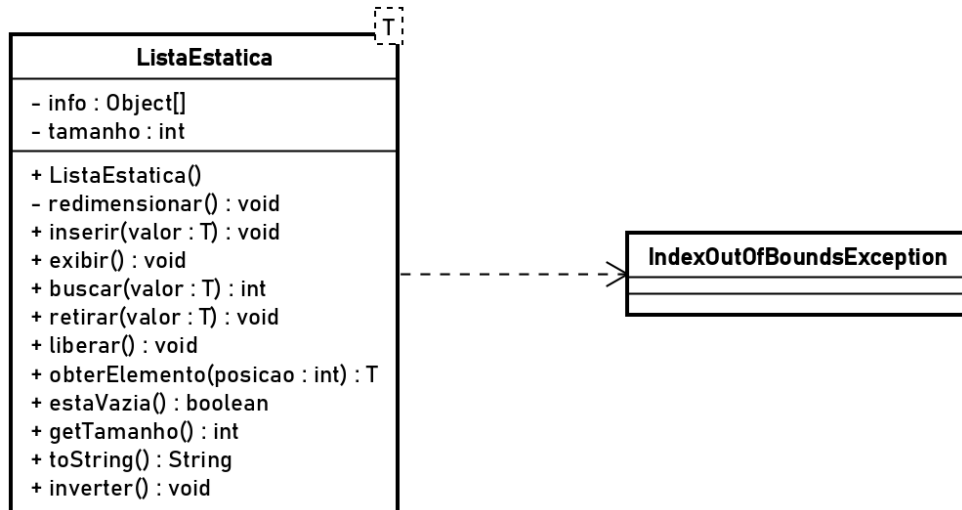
T

ListaEstatica

- info : Object[]
- tamanho : int

+ ListaEstatica()
- redimensionar() : void
+ inserir(valor : T) : void
+ exibir() : void
+ buscar(valor : T) : int
+ retirar(valor : T) : void
+ liberar() : void
+ obterElemento(posicao : int) : T
+ estaVazia() : boolean
+ getTamanho() : int
+ toString() : String
+ inverter() : void

IndexOutOfBoundsException